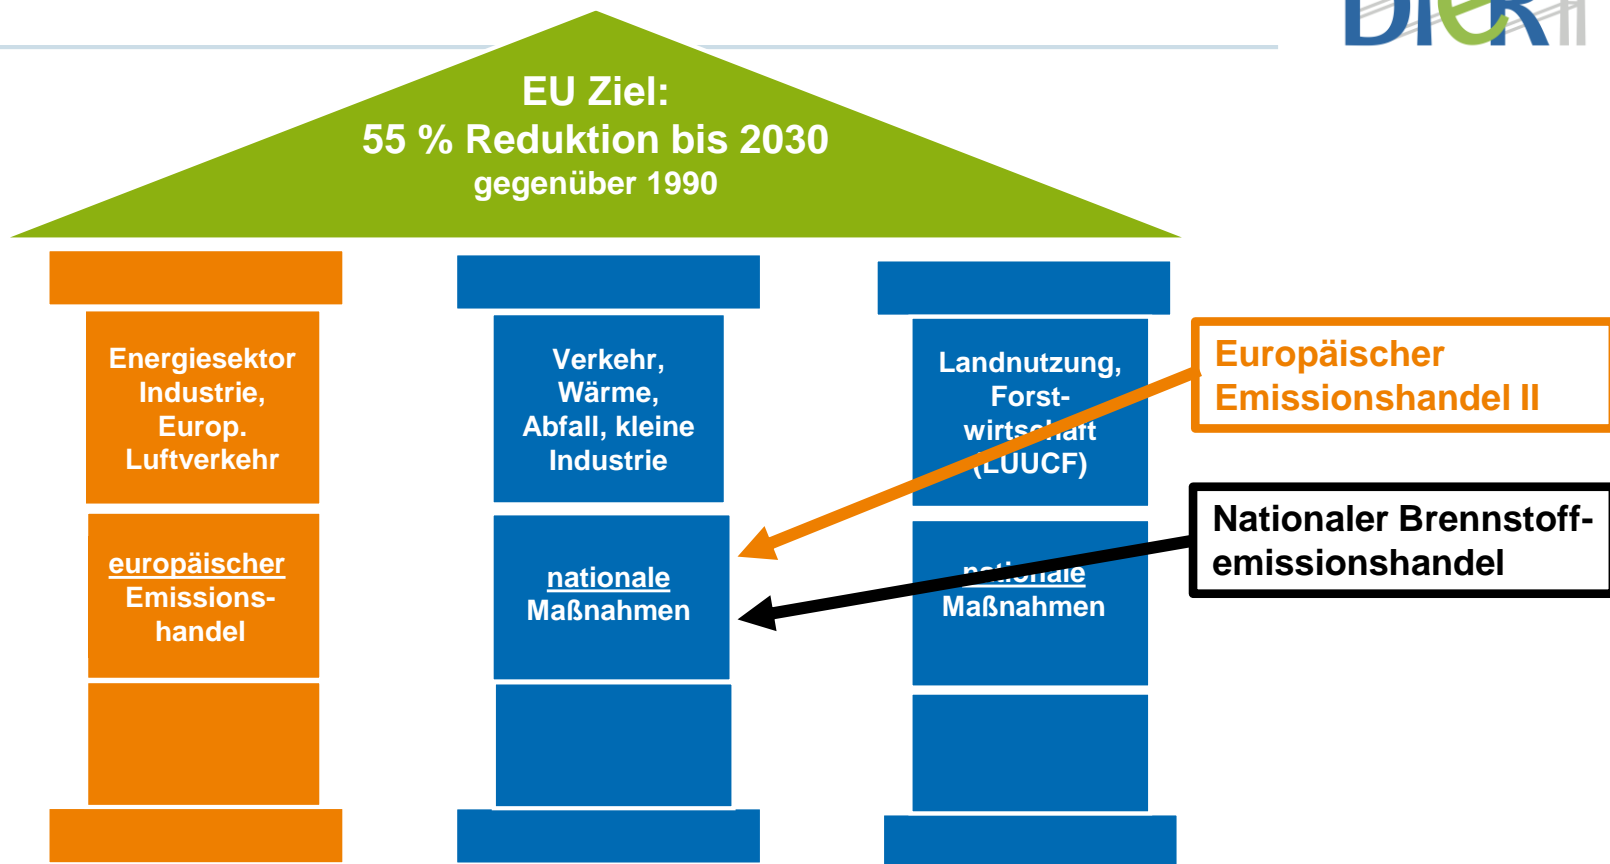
EU Ziel:
55 % Reduktion bis 2030
gegenüber 1990

Energiesektor Industrie, Europ. Luftverkehr

europäischer Emissionshandel

Verkehr, Wärme, Abfall, kleine Industrie

nationale Maßnahmen

Landnutzung, Forstwirtschaft (LUUCF)

nationale Maßnahmen

Europäischer Emissionshandel II

Nationaler Brennstoffemissionshandel